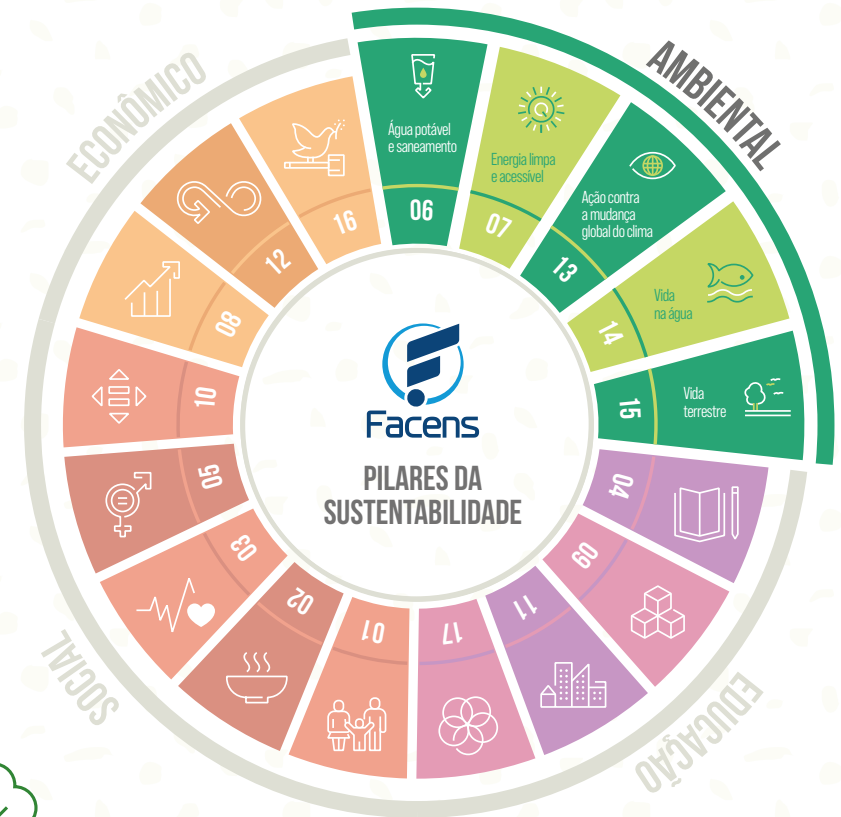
AMBIENTAL

Água potável e saneamento
06

Energia limpa e acessível
07

Ação contra a mudança global do clima
13

Vida na água
14

Vida terrestre
15

04

09

11

17

01

02

03

05

10

08

12

16

ECONÔMICO

SOCIAL

EDUCAÇÃO

Facens

PILARES DA SUSTENTABILIDADE